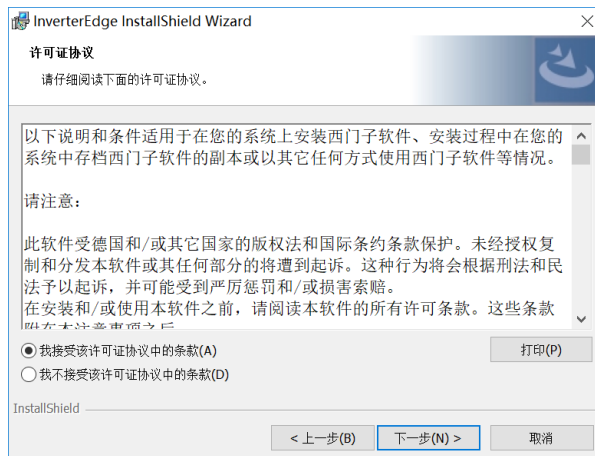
InverterEdge InstallShield Wizard

许可证协议

请仔细阅读下面的许可证协议。

以下说明和条件适用于在您的系统上安装西门子软件、安装过程中在您的系统中存档西门子软件的副本或以其它任何方式使用西门子软件等情况。

请注意：

此软件受德国和/或其它国家的版权法和国际条约条款保护。未经授权复制和分发本软件或其任何部分的将遭到起诉。这种行为将会根据刑法和民法予以起诉，并可能受到严厉惩罚和/或损害索赔。
在安装和/或使用本软件之前，请阅读本软件的所有许可条款。这些条款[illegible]

我接受该许可证协议中的条款(A)

我不接受该许可证协议中的条款(D)

打印(P)

InstallShield

< 上一步(B)

下一步(N) >

取消